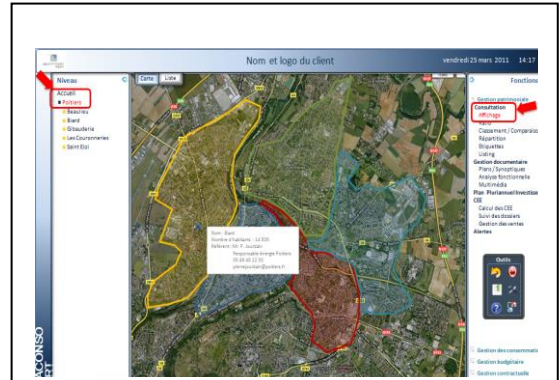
Nom et logo du client

vendredi 25 mars 2011 14:17

Niveau

Accueil
Poitiers
Beaulieu
Biard
Gibauderie
Les Couronneries
Saint Eloi

Carte Liste

Nom : Biard
Nombre d'habitants : 14 000
Référent : Mr. P. Jourdan
Responsable énergie Poitiers
05 49 40 12 55
pierrejourdan@poitiers.fr

Fonctions

Gestion patrimoniale
Consultation
Affichage
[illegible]
Classement / Comparaison
Répartition
Etiquettes
Listing
Gestion documentaire
Plans / Synoptiques
Analyse fonctionnelle
Multimédia
Plan Pluriannuel Investissement
CEE
Calcul des CEE
Suivi des dossiers
Gestion des ventes
Alertes

Outils

Gestion des consommations
Gestion budgétaire
Gestion contractuelle

ACONSO
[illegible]